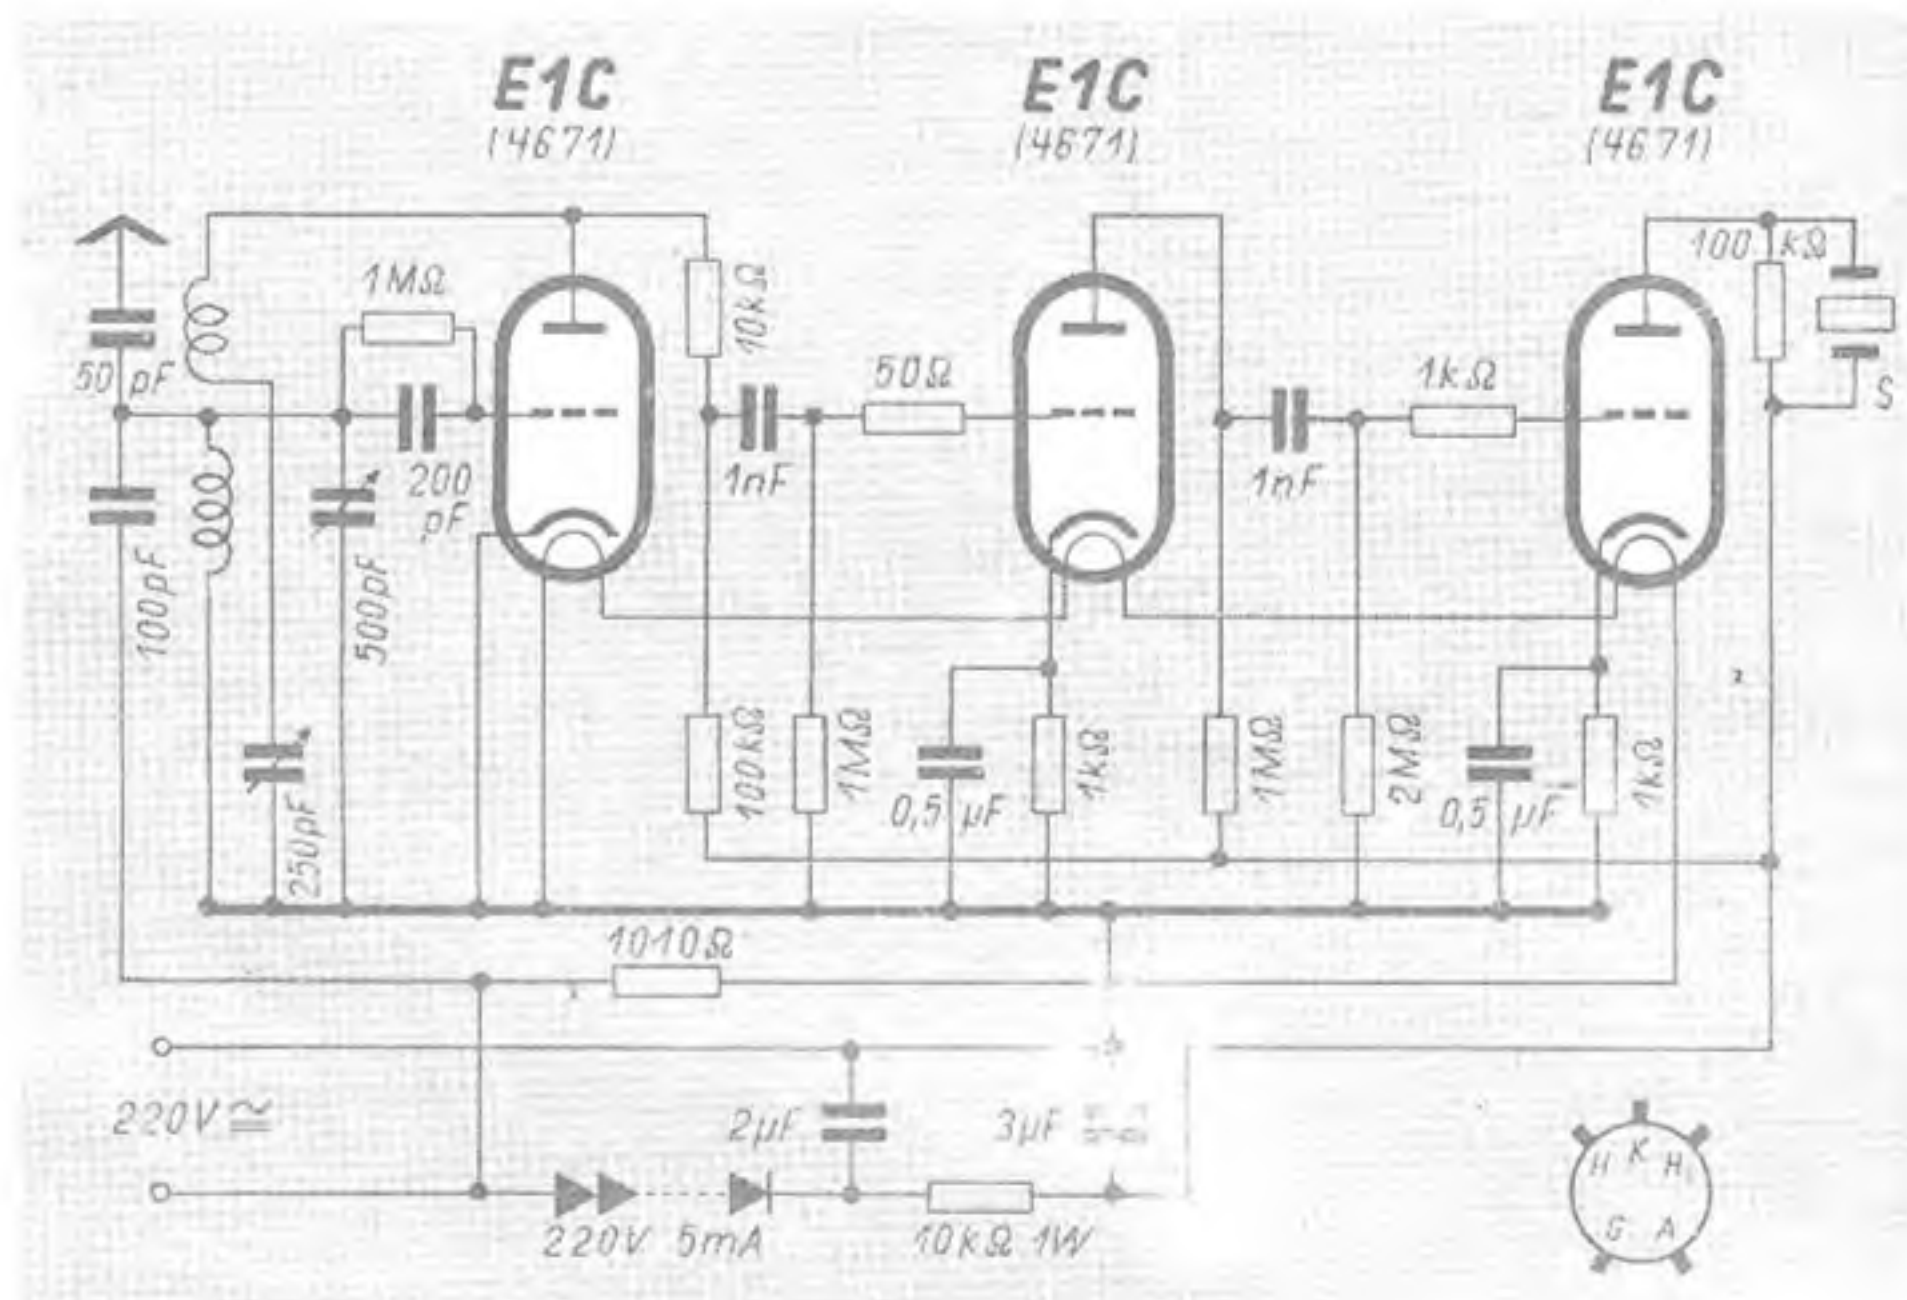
E1C
(4671)

E1C
(4671)

E1C
(4671)

1MΩ

10kΩ

100 kΩ

50 pF

50Ω

1kΩ

S

200 pF

1nF

1nF

100pF

500pF

250pF

100kΩ

1MΩ

0,5 μF

1kΩ

1MΩ

2MΩ

0,5 μF

1kΩ

1010Ω

220V ≅

2μF

3μF

220V 5mA

10kΩ 1W

H K H

G A